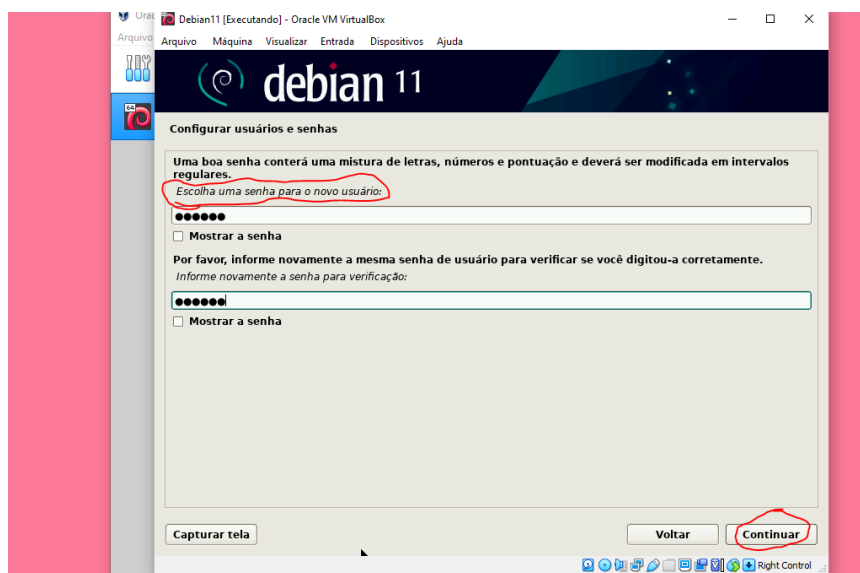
Orac
Arquivo

Debian11 [Executando] - Oracle VM VirtualBox

Arquivo Máquina Visualizar Entrada Dispositivos Ajuda

debian 11

Configurar usuários e senhas

Uma boa senha conterá uma mistura de letras, números e pontuação e deverá ser modificada em intervalos regulares.

Escolha uma senha para o novo usuário:

●●●●●●

Mostrar a senha

Por favor, informe novamente a mesma senha de usuário para verificar se você digitou-a corretamente.

Informe novamente a senha para verificação:

●●●●●●

Mostrar a senha

Capturar tela

Voltar

Continuar

Right Control